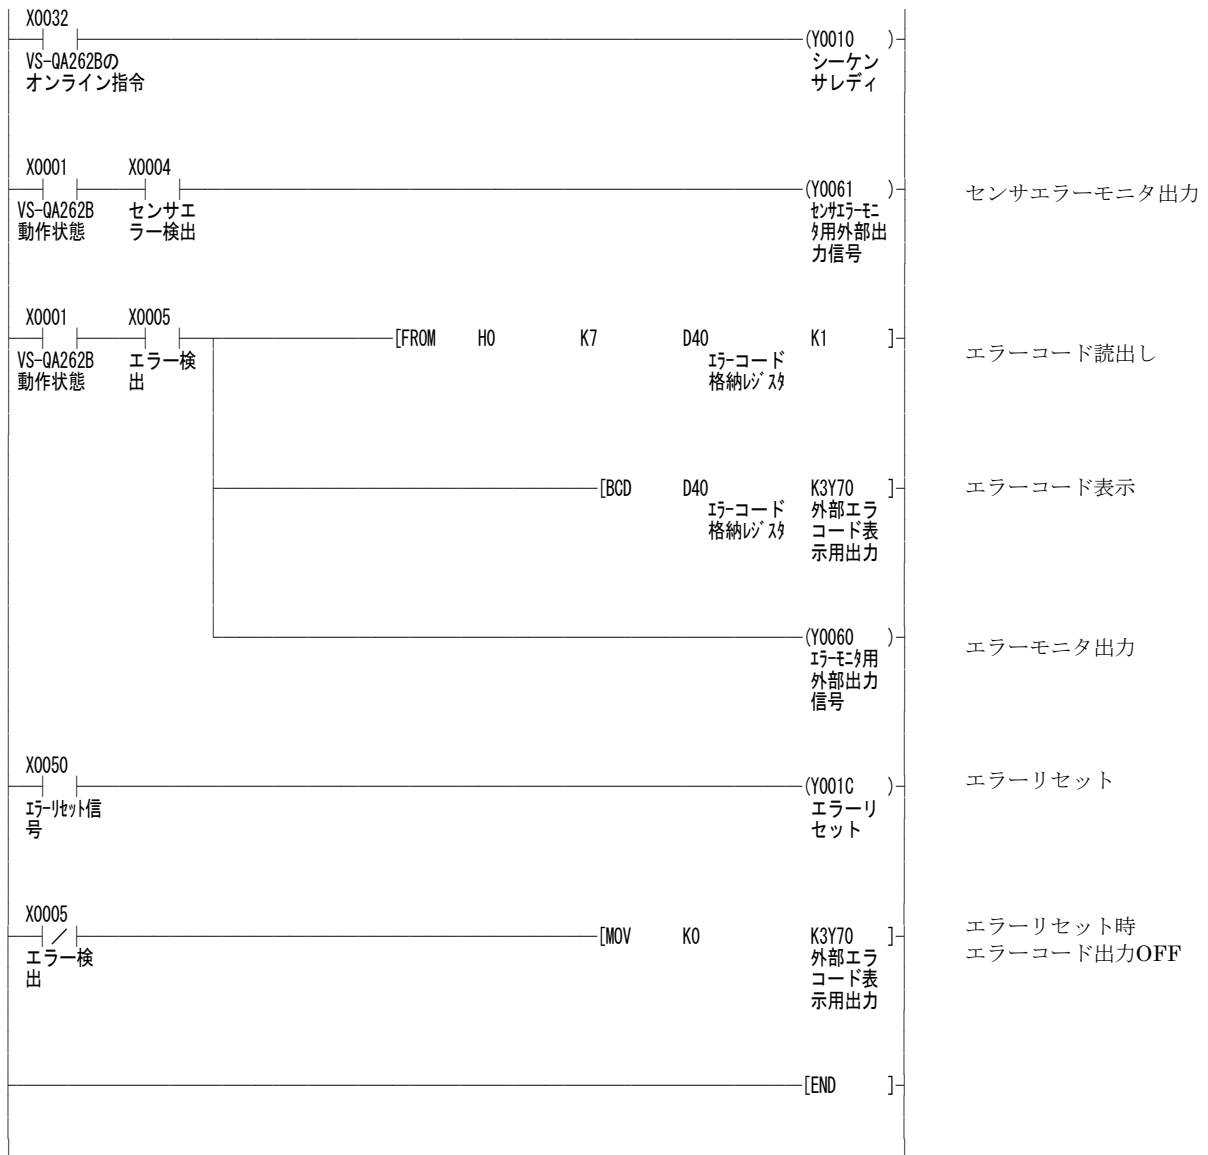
X0032
VS-QA262Bの
オンライン指令

(Y0010 )
シーケン
サレディ

X0001 X0004
VS-QA262B
動作状態
センサエ
ラー検出

(Y0061 )
ｾﾝｻｴﾗｰﾓﾆ
ﾀ用外部出
力信号

センサエラーモニタ出力

X0001 X0005
VS-QA262B
動作状態
エラー検
出

[FROM H0 K7 D40 K1 ]
ｴﾗｰコード
格納ﾚｼﾞｽﾀ

エラーコード読出し

[BCD D40 K3Y70 ]
ｴﾗｰコード
格納ﾚｼﾞｽﾀ
外部エラ
コード表
示用出力

エラーコード表示

(Y0060 )
ｴﾗｰﾓﾆﾀ用
外部出力
信号

エラーモニタ出力

X0050
ｴﾗｰﾘｾｯﾄ信
号

(Y001C )
エラーリ
セット

エラーリセット

X0005
エラー検
出

[MOV K0 K3Y70 ]
外部エラ
コード表
示用出力

エラーリセット時
エラーコード出力OFF

[END ]